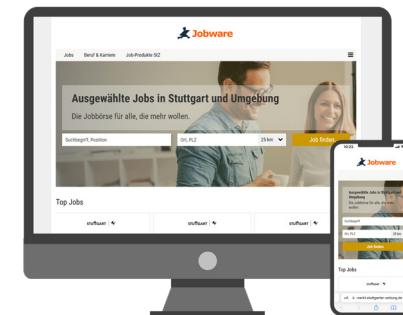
Jobware

Jobs Beruf & Karriere Job-Produkte StZ

Ausgewählte Jobs in Stuttgart und Umgebung

Die Jobbörse für alle, die mehr wollen.

Suchbegriff, Position

Ort, PLZ

25 km

Job finden

Top Jobs

STUTTGART

STUTTGART

STUTTGART

10:23

Jobware

Ausgewählte Jobs in Stuttgart und Umgebung

Die Jobbörse für alle, die mehr wollen.

Suchbegriff

Ort, PLZ

25 km

Job finden

Top Jobs

STUTTGART

markt.stuttgarter-zeitung.de